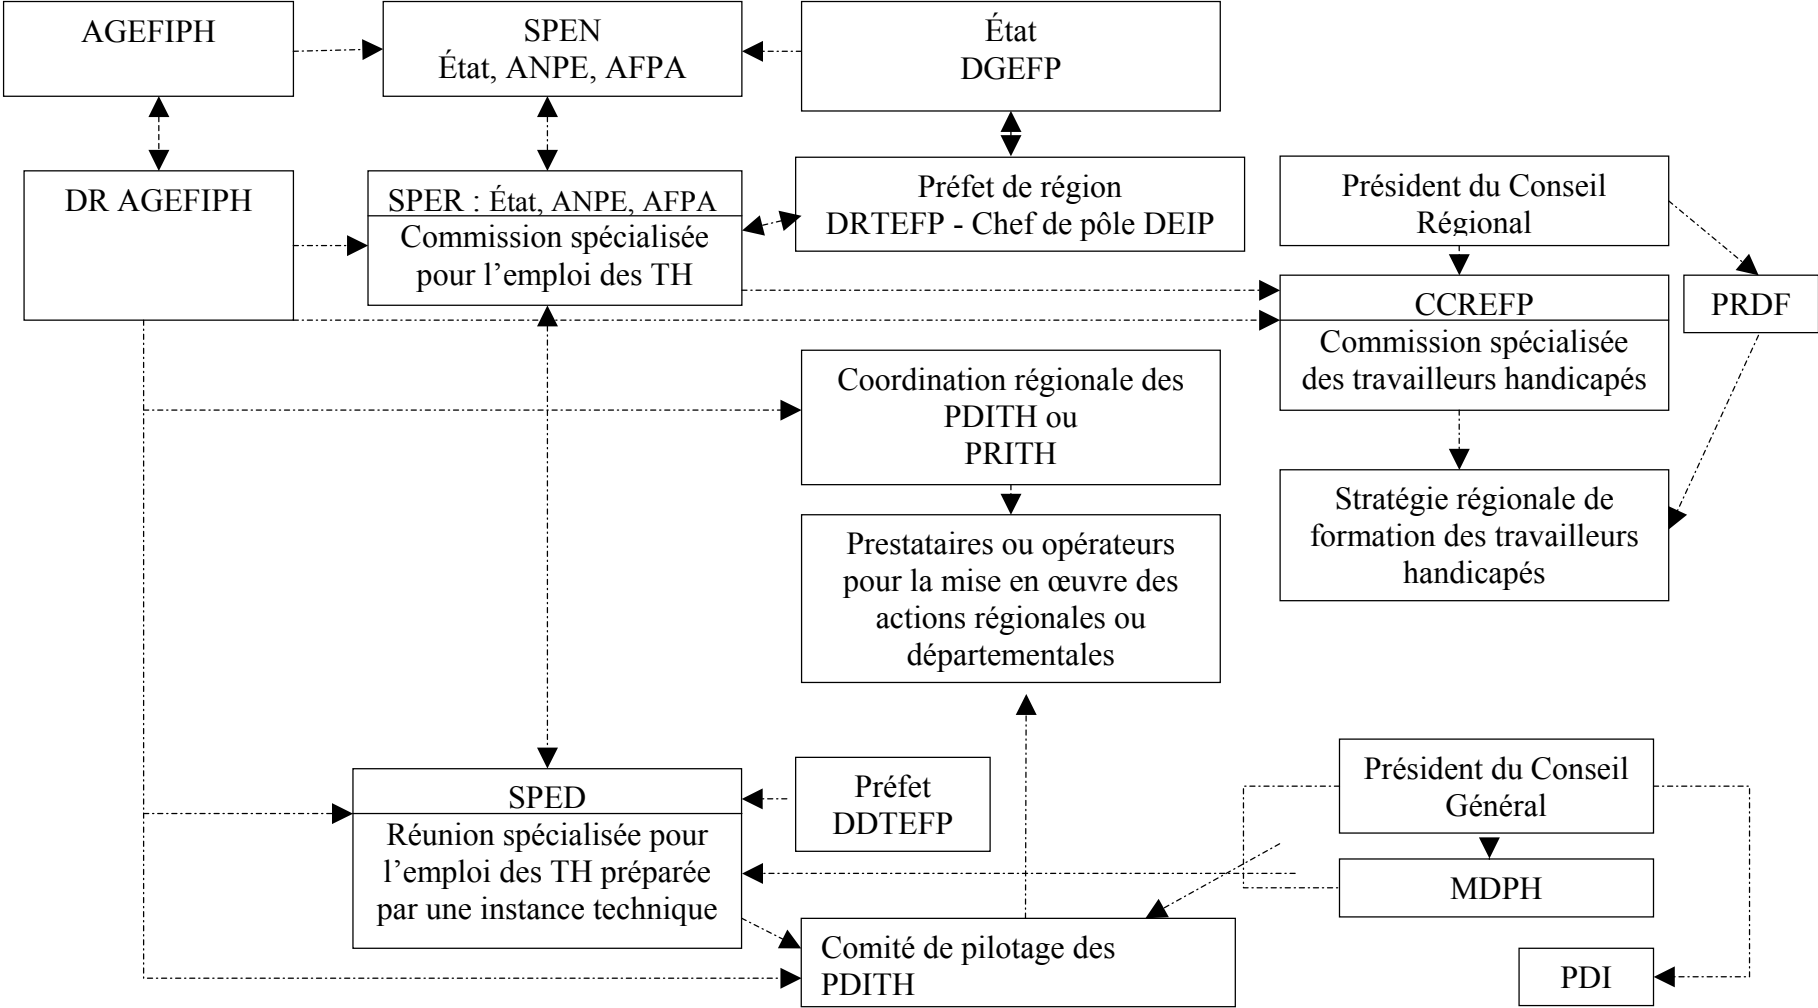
AGEFIPH

SPEN
État, ANPE, AFPA

État
DGEFP

DR AGEFIPH

SPER : État, ANPE, AFPA
Commission spécialisée pour l'emploi des TH

Préfet de région
DRTEFP - Chef de pôle DEIP

Président du Conseil Régional

CCREFP
Commission spécialisée des travailleurs handicapés

PRDF

Coordination régionale des PDITH ou PRITH

Stratégie régionale de formation des travailleurs handicapés

Prestataires ou opérateurs pour la mise en œuvre des actions régionales ou départementales

SPED
Réunion spécialisée pour l'emploi des TH préparée par une instance technique

Préfet
DDTEFP

Président du Conseil Général

MDPH

Comité de pilotage des PDITH

PDI